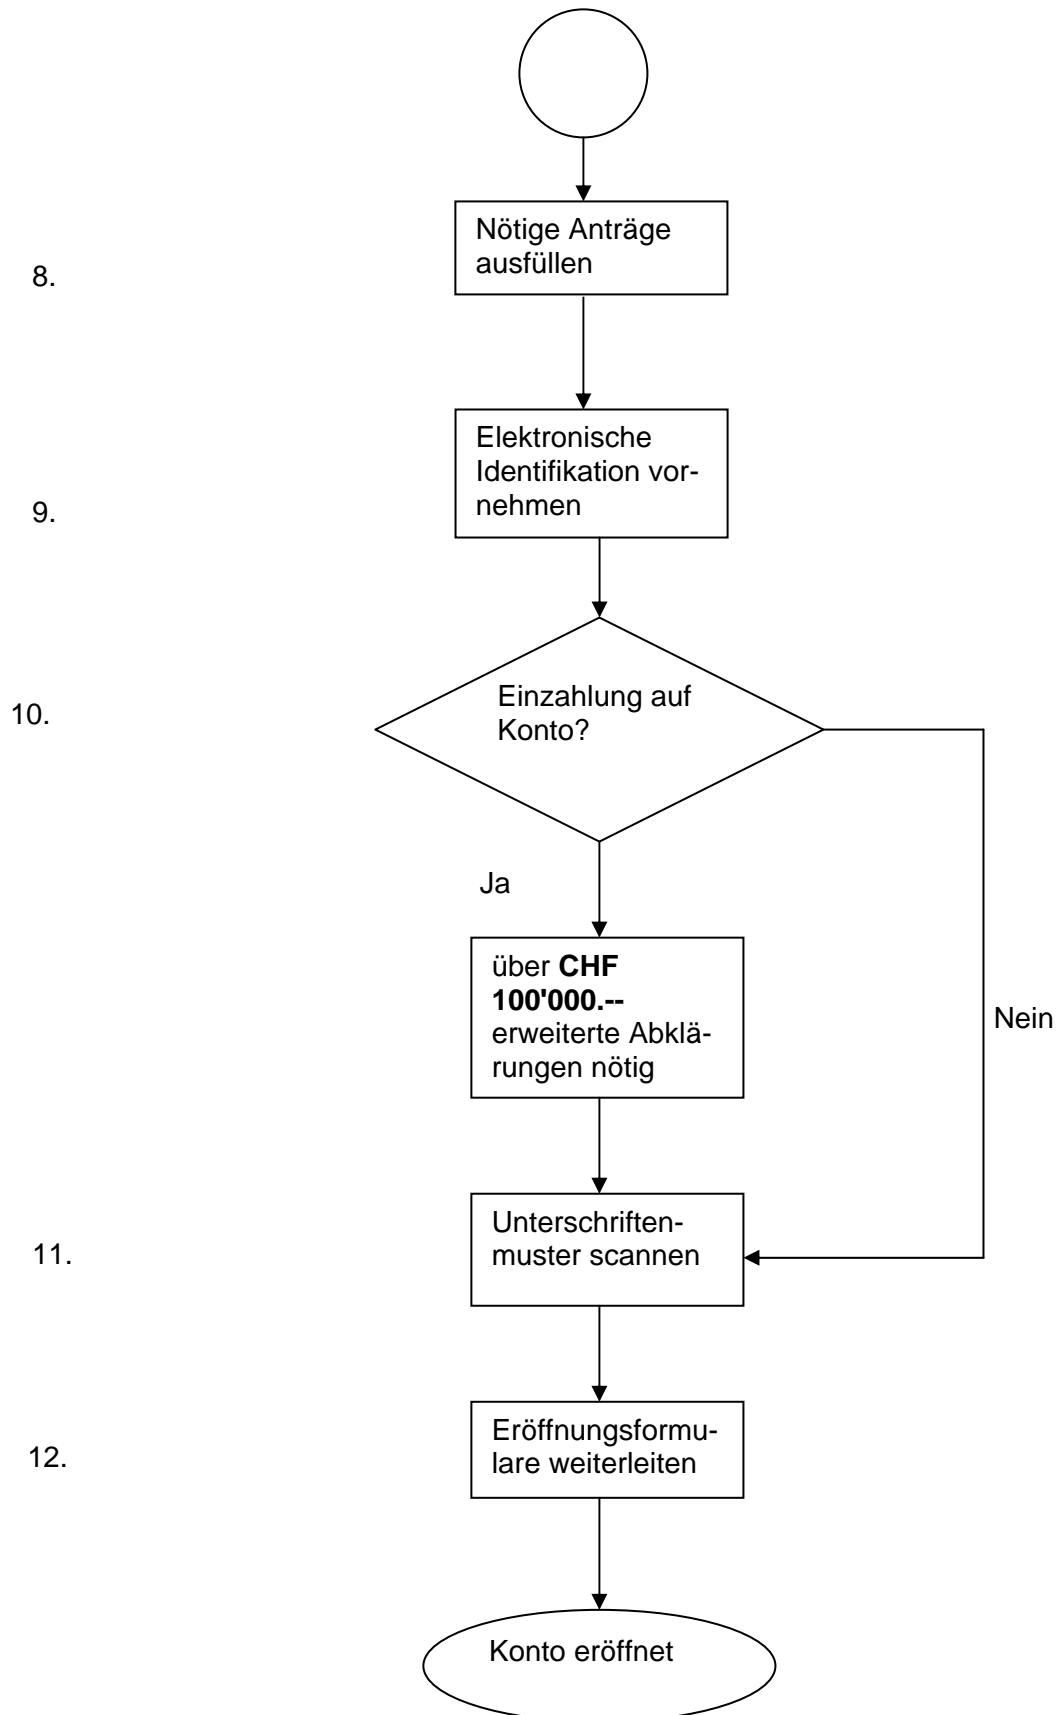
8.

Nötige Anträge ausfüllen

9.

Elektronische Identifikation vornehmen

10.

Einzahlung auf Konto?

Ja

über **CHF 100'000.--** erweiterte Abklärungen nötig

Nein

11.

Unterschriftenmuster scannen

12.

Eröffnungsformulare weiterleiten

Konto eröffnet